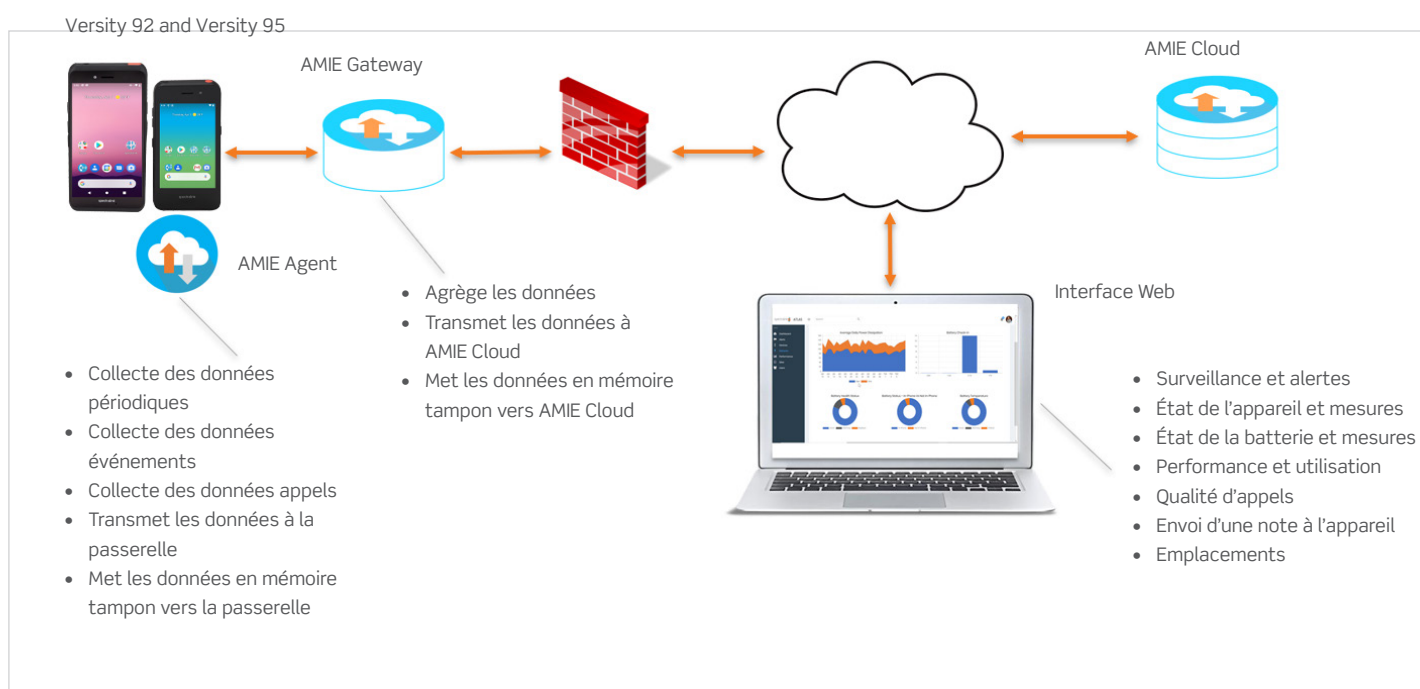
Versity 92 and Versity 95

AMIE Gateway

AMIE Cloud

AMIE Agent

- Agrège les données
- Transmet les données à AMIE Cloud
- Met les données en mémoire tampon vers AMIE Cloud

Interface Web

- Collecte des données périodiques
- Collecte des données événements
- Collecte des données appels
- Transmet les données à la passerelle
- Met les données en mémoire tampon vers la passerelle

- Surveillance et alertes
- État de l'appareil et mesures
- État de la batterie et mesures
- Performance et utilisation
- Qualité d'appels
- Envoi d'une note à l'appareil
- Emplacements